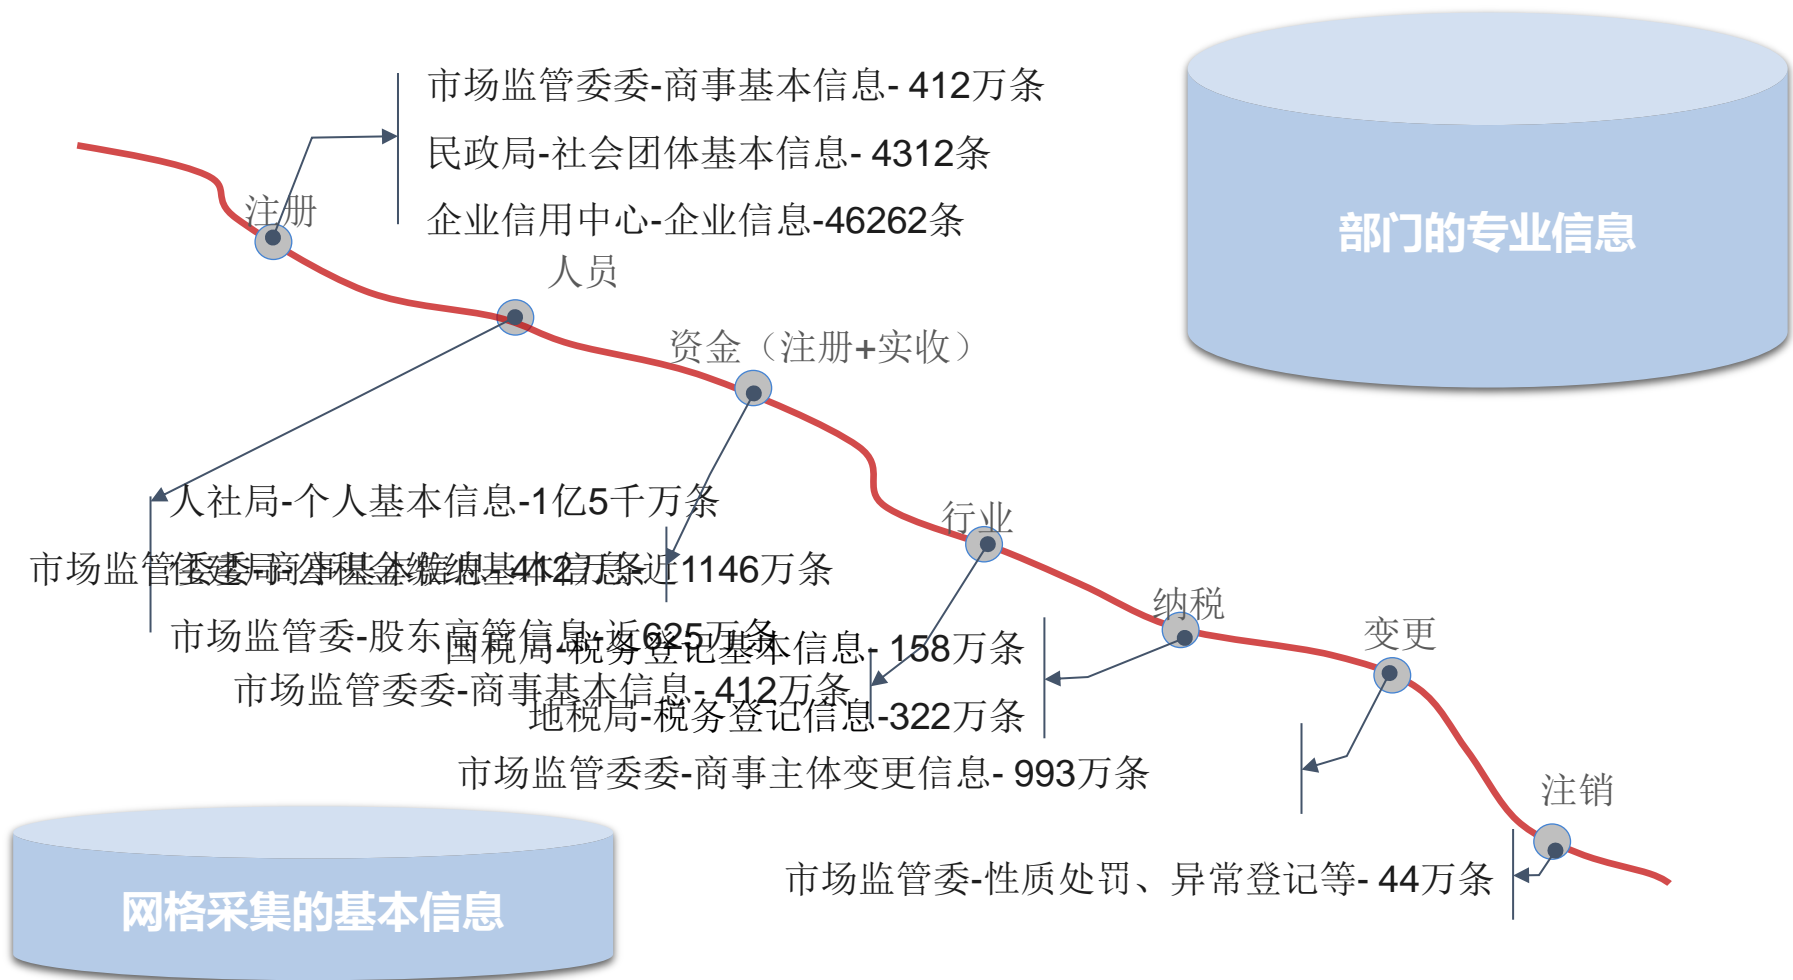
市场监管委委-商事基本信息- 412万条

民政局-社会团体基本信息- 4312条

企业信用中心-企业信息-46262条

部门的专业信息

注册

人员

资金（注册+实收）

人社局-个人基本信息-1亿5千万条

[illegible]近1146万条

市场监管委-股东高管信息-近625万条

行业

国税局-税务登记基本信息- 158万条

市场监管委委-商事基本信息- 412万条

地税局-税务登记信息-322万条

纳税

变更

市场监管委委-商事主体变更信息- 993万条

注销

市场监管委-性质处罚、异常登记等- 44万条

网格采集的基本信息